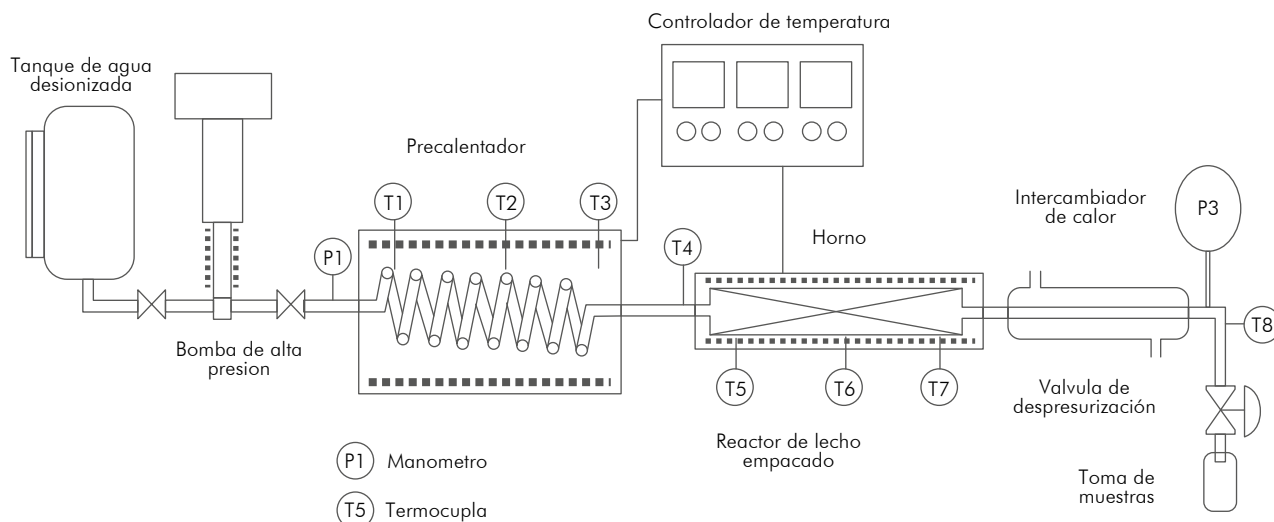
Controlador de temperatura

Tanque de agua desionizada

Precalentador

T1

T2

T3

P1

T4

Horno

Intercambiador de calor

P3

T8

Bomba de alta presion

T5

T6

T7

Valvula de despresurización

Reactor de lecho empacado

P1 Manometro

T5 Termocupla

Toma de muestras